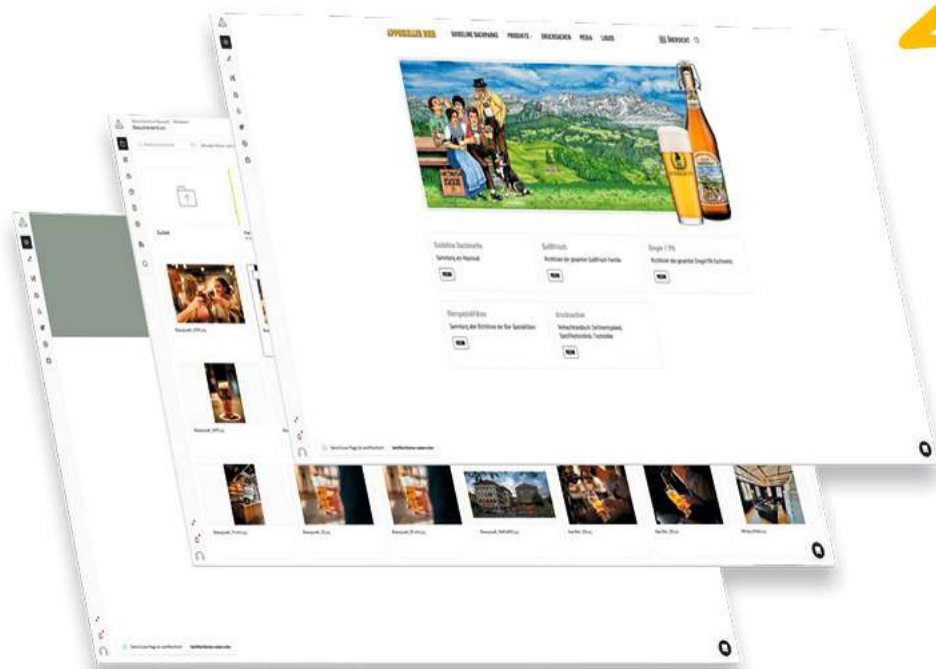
APPENZELLER BIER GUIDELINE DACHMARKE PRODUKTE DRUCKSACHEN MEDIA LOGOS

Guideline Dachmarke
Sammlung als Masterbuch
MEHR

Quöllfrisch
Richtlinien der gesamten Quöllfrisch Familie
MEHR

Ginger | 1%
Richtlinien der gesamten Gingerfifi Fachwerks
MEHR

Bierspezialitäten
Sammlung aller Richtlinien der Bier Spezialitäten
MEHR

Drucksachen
Verkaufshandbuch, Sortimentsplakat, Tisch/Fachbroschüre, Tischreiter
MEHR

Suchen

Brauquöll_0898.jpg

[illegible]

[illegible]